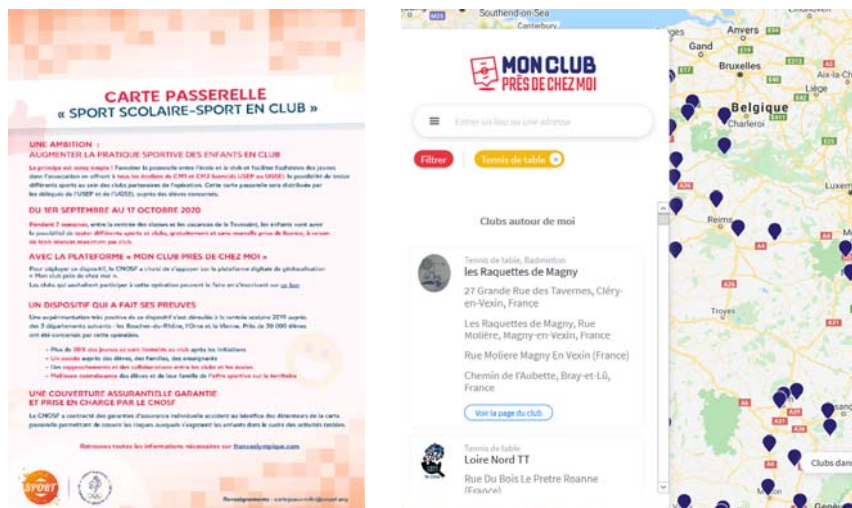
CARTE PASSERELLE
« SPORT SCOLAIRE-SPORT EN CLUB »

UNE AMBITION :
AUGMENTER LA PRATIQUE SPORTIVE DES ENFANTS EN CLUB

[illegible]

DU 1ER SEPTEMBRE AU 17 OCTOBRE 2020

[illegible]

AVEC LA PLATEFORME « MON CLUB PRÈS DE CHEZ MOI »

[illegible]

UN DISPOSITIF QUI A FAIT SES PREUVES

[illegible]

UNE COUVERTURE ASSURANTIELLE GARANTIE ET PRISE EN CHARGE PAR LE CNOSF

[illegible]

SPORT

Southend-on-Sea
Gand
Anvers
Bruxelles
Aix-la-Ch
Liège
Belgique
Charleroi
Reims
Troyes

MON CLUB PRÈS DE CHEZ MOI

Entrer un lieu ou une adresse

Filtrer
Tennis de table

Clubs autour de moi

Tennis de table, Badminton
les Raquettes de Magny
27 Grande Rue des Tavernes, Cléry-en-Vexin, France
Les Raquettes de Magny, Rue Molière, Magny-en-Vexin, France
Rue Moliere Magny En Vexin (France)
Chemin de l'Aubette, Bray-et-Lû, France
Voir la page du club

Tennis de table
Loire Nord TT
Rue Du Bois Le Pretre Roanne (France)

Clubs dans